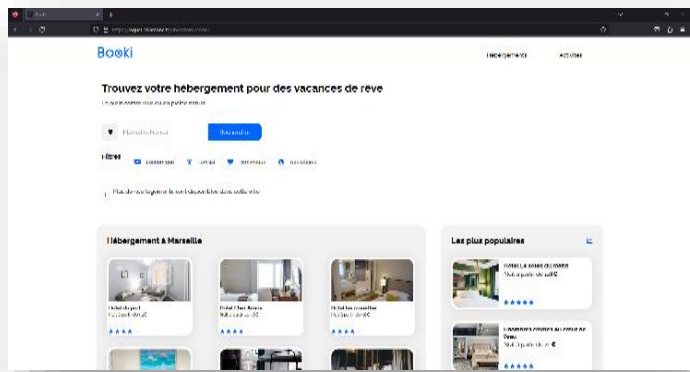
Booki

Hébergements

Activités

Trouvez votre hébergement pour des vacances de rêve

En plein centre-ville ou en pleine nature

Marseille, France

Rechercher

Filtres

Économique

Familial

Romantique

Animaux

Plus de 500 logements sont disponibles dans cette ville

Hébergement à Marseille

Hôtel du port

Nuit à partir de 52€

Hôtel Chez Renée

Nuit à partir de 76€

Hôtel Les coquelicots

Nuit à partir de 68€

Les plus populaires

Hôtel La Soleil du Matin

Nuit à partir de 128€

Chambres d'hôtes au cœur de Paris

Nuit à partir de 90€